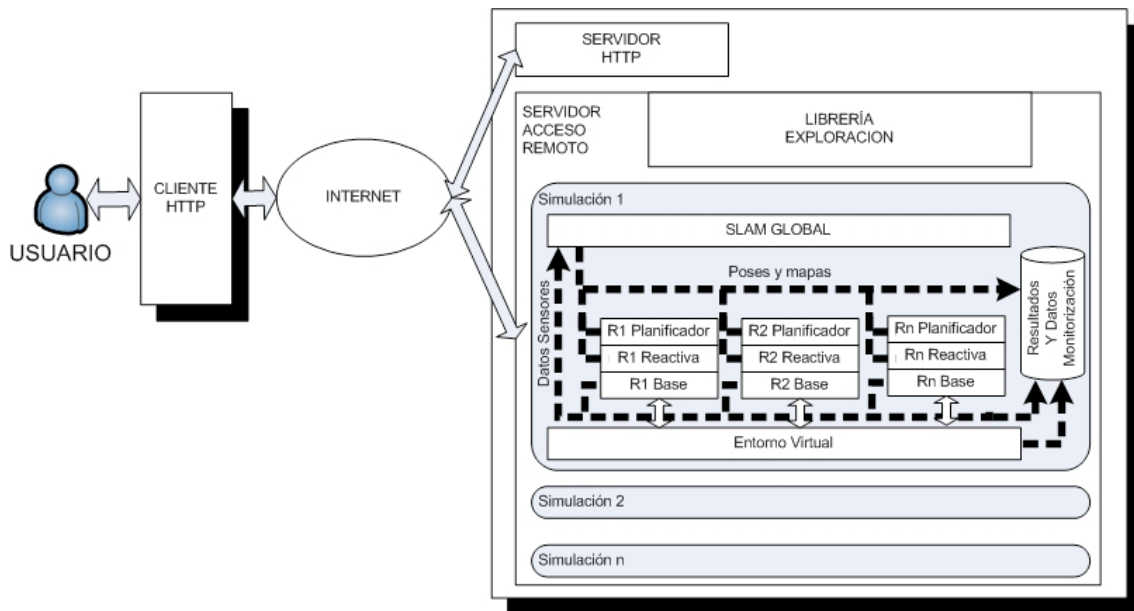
USUARIO

CLIENTE HTTP

INTERNET

SERVIDOR HTTP

SERVIDOR ACCESO REMOTO

LIBRERÍA EXPLORACION

Simulación 1

SLAM GLOBAL

Poses y mapas

Datos Sensores

R1 Planificador
R1 Reactiva
R1 Base

R2 Planificador
R2 Reactiva
R2 Base

Rn Planificador
Rn Reactiva
Rn Base

Resultados Y Datos Monitorización

Entorno Virtual

Simulación 2

Simulación n